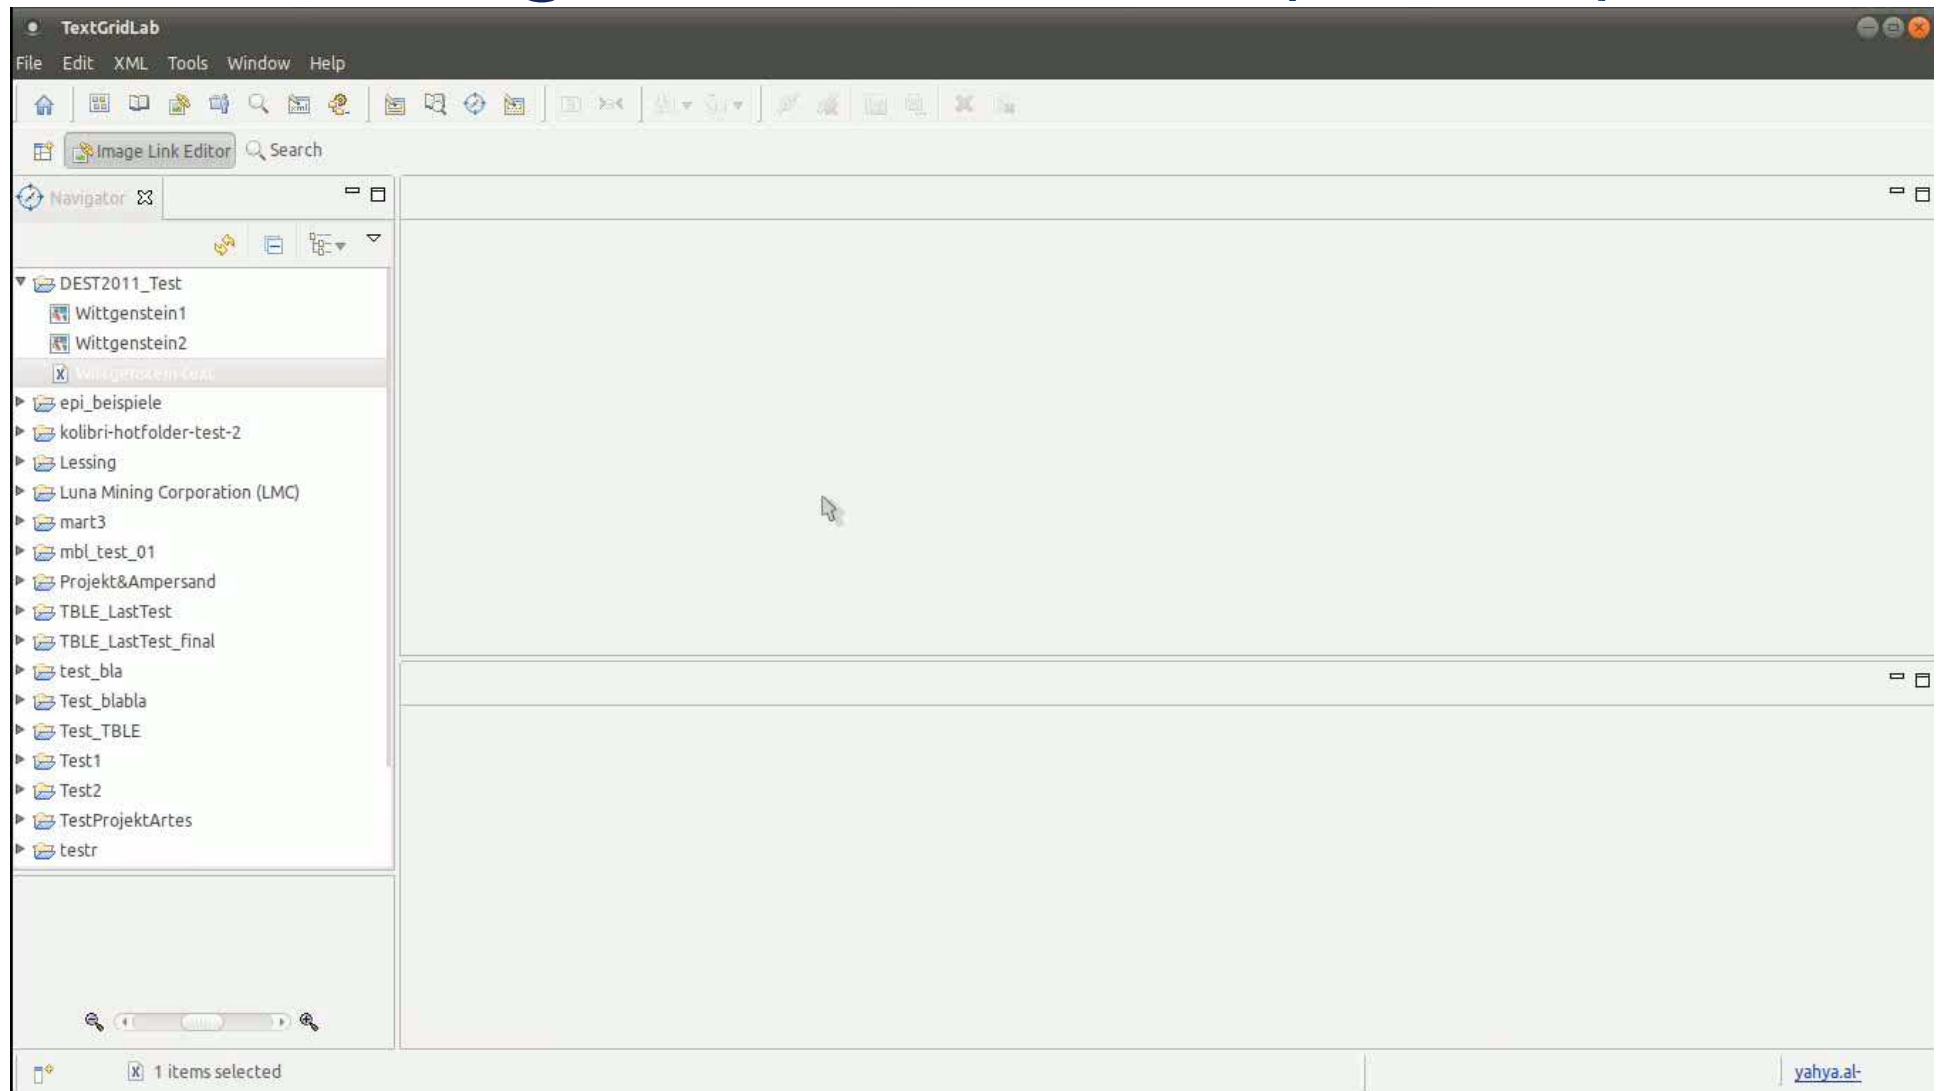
TextGridLab

File Edit XML Tools Window Help

Image Link Editor Search

Navigator

DEST2011_Test
Wittgenstein1
Wittgenstein2
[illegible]
epi_beispiele
kolibri-hotfolder-test-2
Lessing
Luna Mining Corporation (LMC)
mart3
mbl_test_01
Projekt&Ampersand
TBLE_LastTest
TBLE_LastTest_final
test_bla
Test_blabla
Test_TBLE
Test1
Test2
TestProjektArtes
testr

1 items selected

yahya.al-